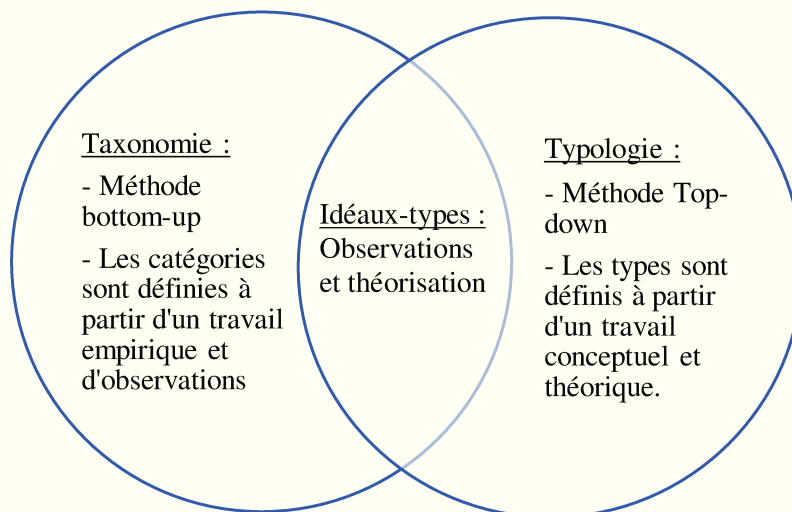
Taxonomie :

- Méthode bottom-up

- Les catégories sont définies à partir d'un travail empirique et d'observations

Idéaux-types :
Observations et théorisation

Typologie :

- Méthode Top-down

- Les types sont définis à partir d'un travail conceptuel et théorique.